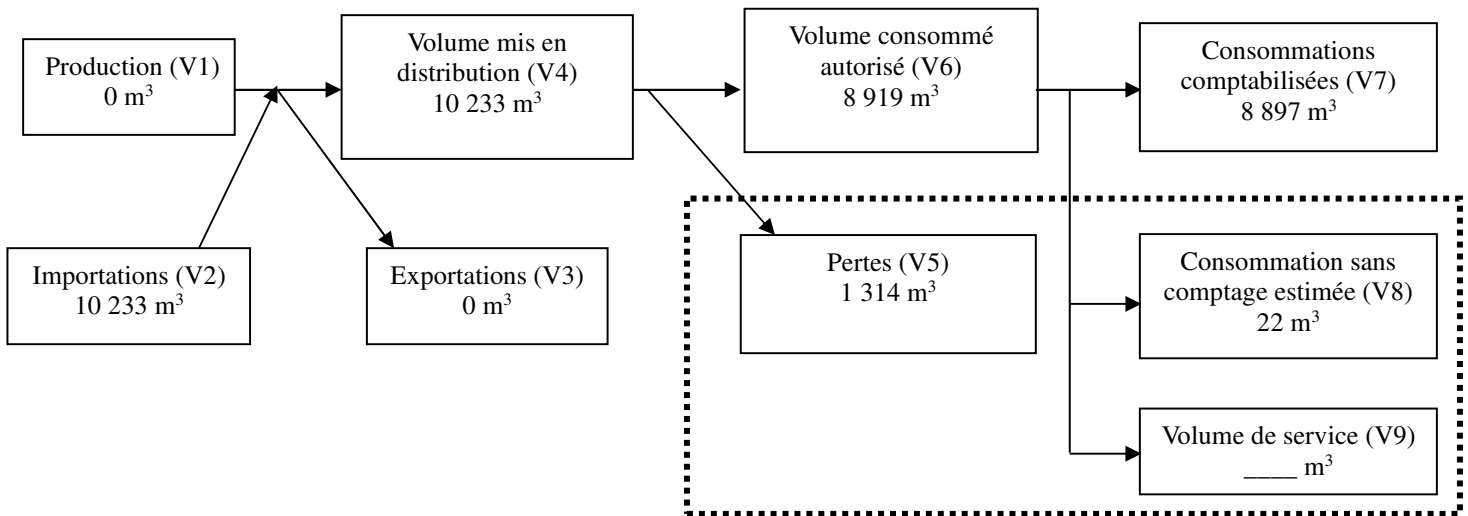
Production (V1)
0 $m^3$

Volume mis en distribution (V4)
10 233 $m^3$

Volume consommé autorisé (V6)
8 919 $m^3$

Consommations comptabilisées (V7)
8 897 $m^3$

Importations (V2)
10 233 $m^3$

Exportations (V3)
0 $m^3$

Pertes (V5)
1 314 $m^3$

Consommation sans comptage estimée (V8)
22 $m^3$

Volume de service (V9)
____ $m^3$